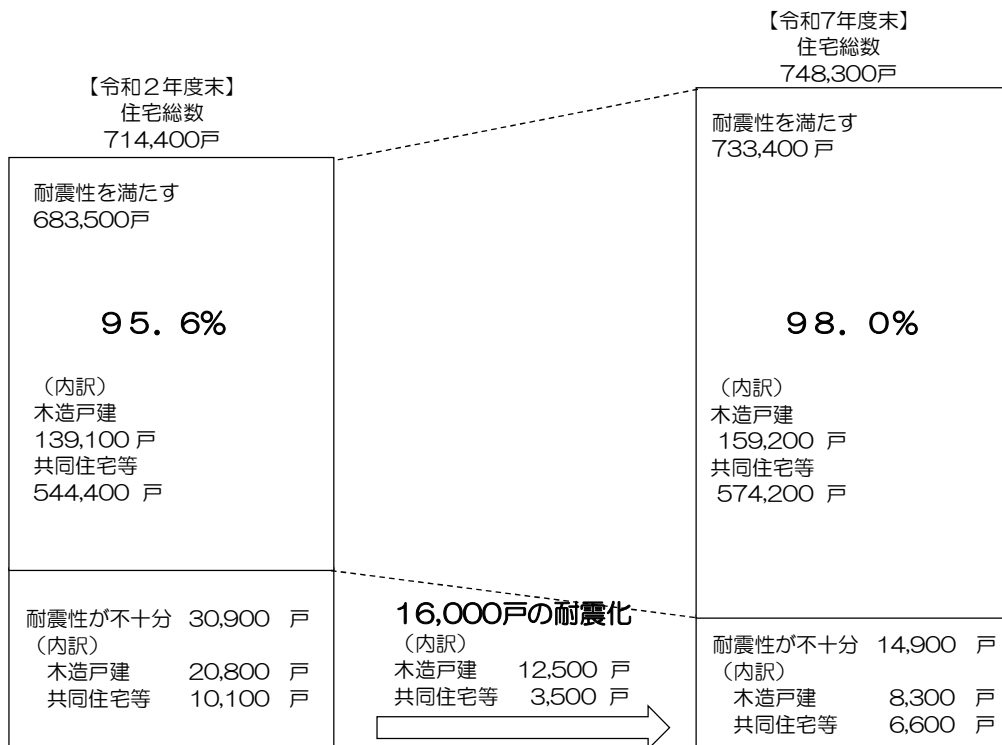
【令和２年度末】
住宅総数
714,400戸

耐震性を満たす
683,500戸

９５．６%

（内訳）
木造戸建
139,100 戸
共同住宅等
544,400 戸

耐震性が不十分 30,900 戸
（内訳）
木造戸建 20,800 戸
共同住宅等 10,100 戸

16,000戸の耐震化
（内訳）
木造戸建 12,500 戸
共同住宅等 3,500 戸

【令和7年度末】
住宅総数
748,300戸

耐震性を満たす
733,400 戸

９８．０%

（内訳）
木造戸建
159,200 戸
共同住宅等
574,200 戸

耐震性が不十分 14,900 戸
（内訳）
木造戸建 8,300 戸
共同住宅等 6,600 戸